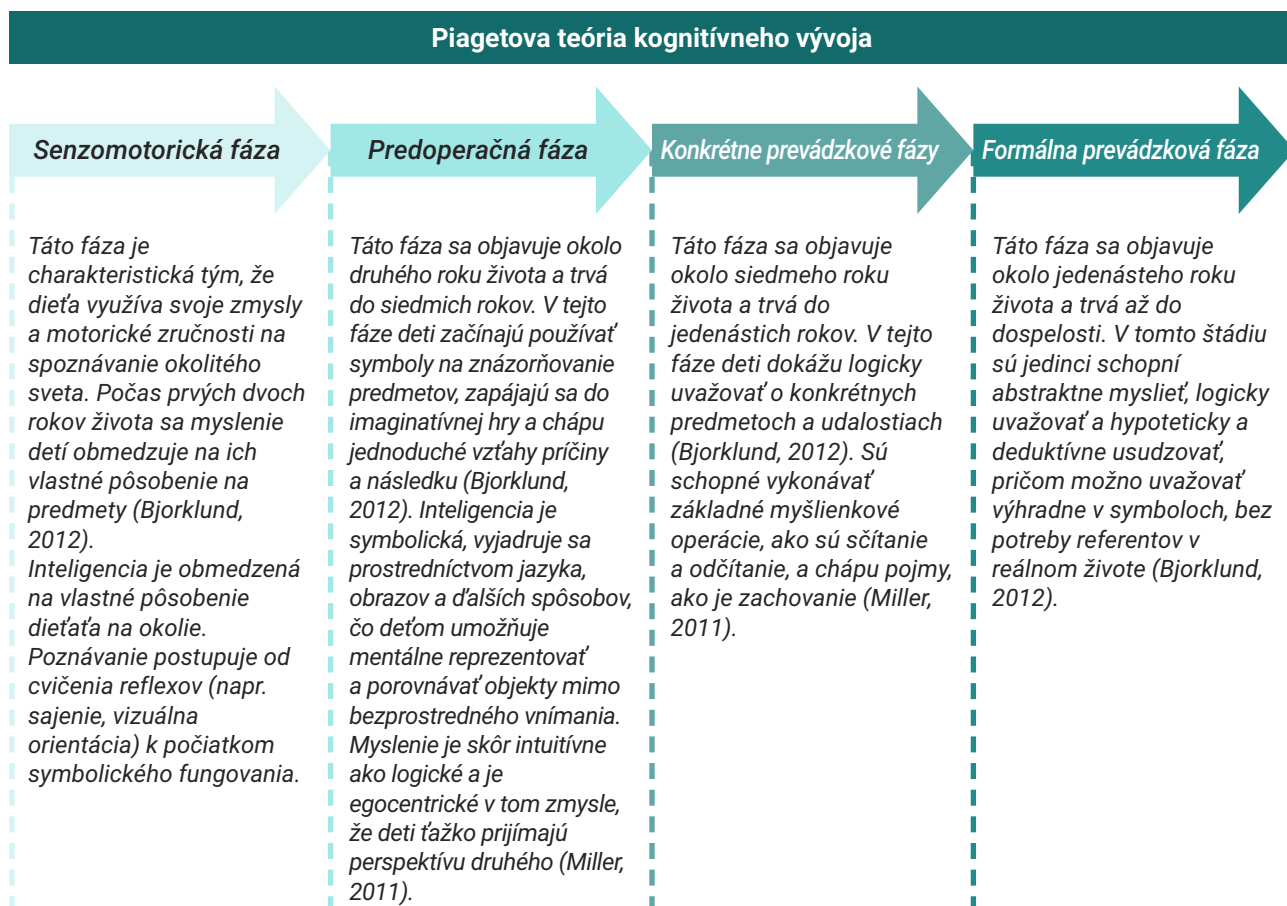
Piagetova teória kognitívneho vývoja

Senzomotorická fáza

Táto fáza je charakteristická tým, že dieťa využíva svoje zmysly a motorické zručnosti na spoznávanie okolitého sveta. Počas prvých dvoch rokov života sa myslenie detí obmedzuje na ich vlastné pôsobenie na predmety (Bjorklund, 2012).
Inteligencia je obmedzená na vlastné pôsobenie dieťaťa na okolie. Poznávanie postupuje od cvičenia reflexov (napr. sajenie, vizuálna orientácia) k počiatkom symbolického fungovania.

Predoperačná fáza

Táto fáza sa objavuje okolo druhého roku života a trvá do siedmich rokov. V tejto fáze deti začínajú používať symboly na znázorňovanie predmetov, zapájajú sa do imaginatívnej hry a chápu jednoduché vzťahy príčiny a následku (Bjorklund, 2012). Inteligencia je symbolická, vyjadruje sa prostredníctvom jazyka, obrazov a ďalších spôsobov, čo deťom umožňuje mentálne reprezentovať a porovnávať objekty mimo bezprostredného vnímania. Myslenie je skôr intuitívne ako logické a je egocentrické v tom zmysle, že deti ťažko prijímajú perspektívu druhého (Miller, 2011).

Konkrétne prevádzkové fázy

Táto fáza sa objavuje okolo siedmeho roku života a trvá do jedenástich rokov. V tejto fáze deti dokážu logicky uvažovať o konkrétnych predmetoch a udalostiach (Bjorklund, 2012). Sú schopné vykonávať základné myšlienkové operácie, ako sú sčítanie a odčítanie, a chápu pojmy, ako je zachovanie (Miller, 2011).

Formálna prevádzková fáza

Táto fáza sa objavuje okolo jedenásteho roku života a trvá až do dospelosti. V tomto štádiu sú jedinci schopní abstraktne myslieť, logicky uvažovať a hypoteticky a deduktívne usudzovať, pričom možno uvažovať výhradne v symboloch, bez potreby referentov v reálnom živote (Bjorklund, 2012).